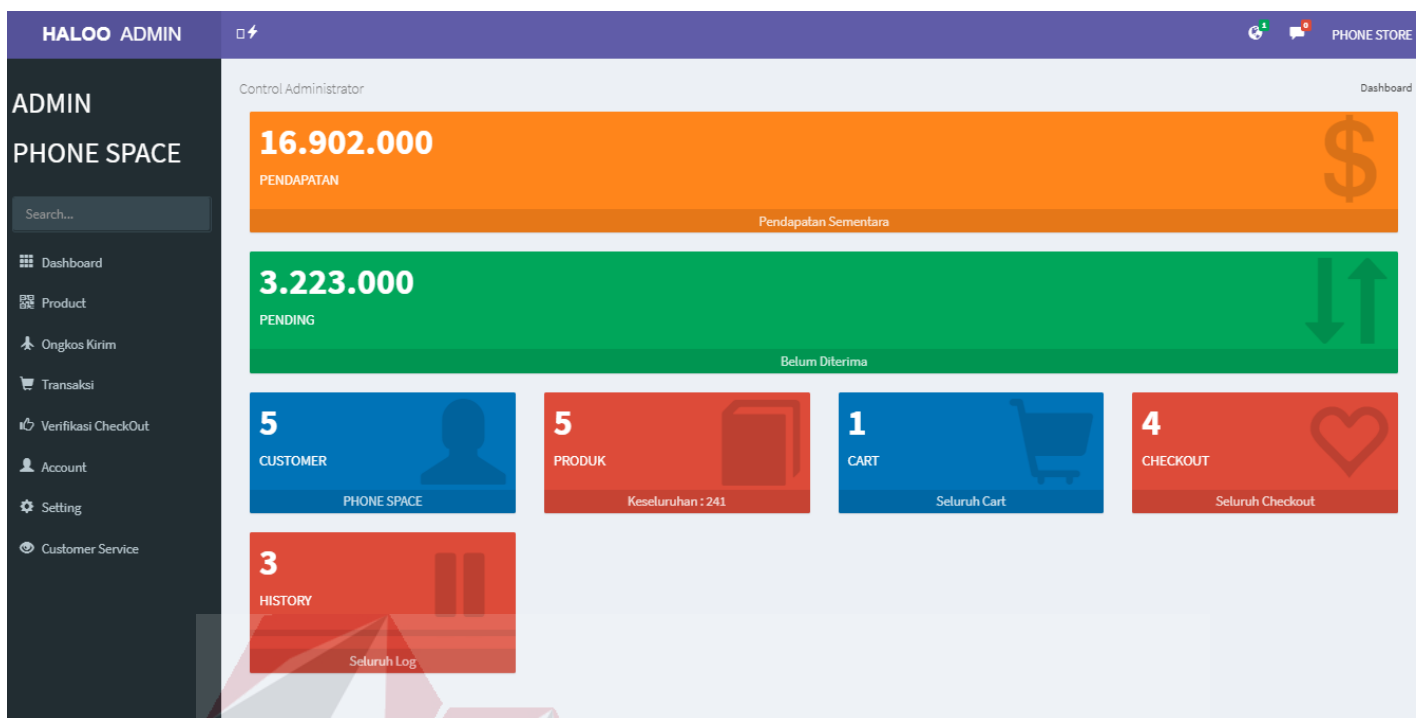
HALOO ADMIN

1 0 PHONE STORE

ADMIN

PHONE SPACE

Search...

Dashboard

Product

Ongkos Kirim

Transaksi

Verifikasi CheckOut

Account

Setting

Customer Service

Control Administrator

Dashboard

16.902.000

PENDAPATAN

Pendapatan Sementara

3.223.000

PENDING

Belum Diterima

5

CUSTOMER

PHONE SPACE

5

PRODUK

Keseluruhan : 241

1

CART

Seluruh Cart

4

CHECKOUT

Seluruh Checkout

3

HISTORY

Seluruh Log